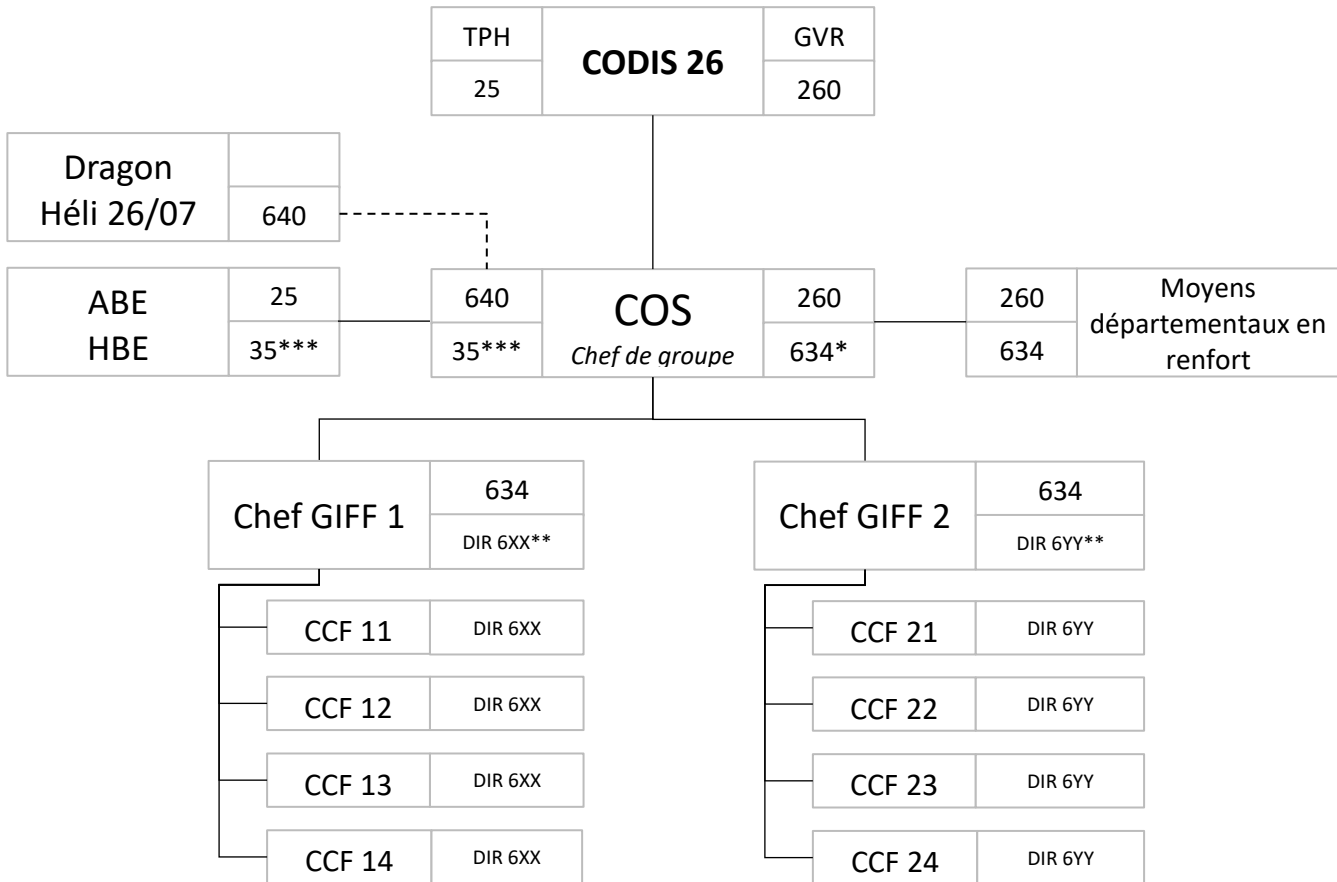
TPH
25
CODIS 26
GVR
260

Dragon Héli 26/07
640

ABE
HBE
25
35***

640
35***
COS
Chef de groupe
260
634*

260
634
Moyens départementaux en renfort

Chef GIFF 1
634
DIR 6XX**

CCF 11 DIR 6XX
CCF 12 DIR 6XX
CCF 13 DIR 6XX
CCF 14 DIR 6XX

Chef GIFF 2
634
DIR 6YY**

CCF 21 DIR 6YY
CCF 22 DIR 6YY
CCF 23 DIR 6YY
CCF 24 DIR 6YY